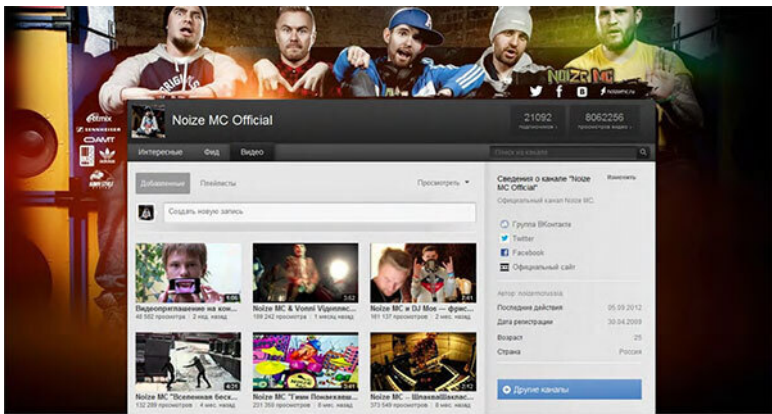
NOIZE MC

noizemc.ru

Noize MC Official

21092
подписчиков

8062256
просмотров видео

Интересные Фид Видео

Поиск на канале

Добавленные Плейлисты Просмотреть ▾

Создать новую запись

Видеоприглашение на кон...
48 582 просмотров · 2 нед. назад

Noize MC & Vonni Vjджиас...
159 242 просмотров · 2 мес. назад

Noize MC и DJ Moe — фрис...
181 137 просмотров · 2 мес. назад

Noize MC "Вселенная беск...
132 289 просмотров · 4 мес. назад

Noize MC "Тини Покемеша...
231 350 просмотров · 3 мес. назад

Noize MC – Шахматшахс...
373 549 просмотров · 5 мес. назад

Сведения о канале "Noize MC Official"
Изменить

Официальный канал Noize MC.

Группа ВКонтакте
Twitter
Facebook
Официальный сайт

Автор: noizemcrussia

Последние действия 05.09.2012
Дата регистрации 30.04.2009
Возраст 25
Страна Россия

Другие каналы